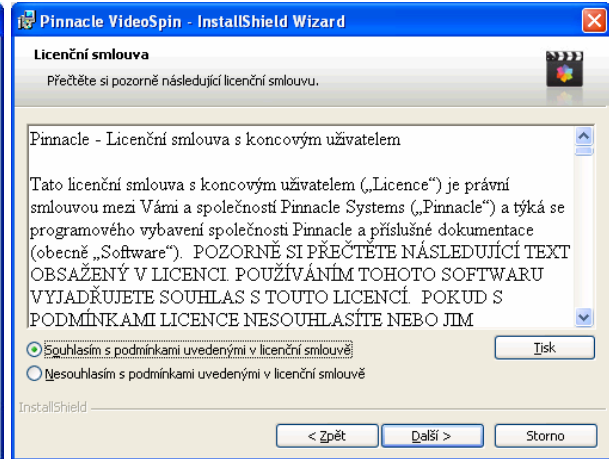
Pinnacle VideoSpin - InstallShield Wizard

Licenční smlouva

Přečtěte si pozorně následující licenční smlouvu.

Pinnacle - Licenční smlouva s koncovým uživatelem

Tato licenční smlouva s koncovým uživatelem („Licence") je právní smlouvou mezi Vámi a společností Pinnacle Systems („Pinnacle") a týká se programového vybavení společnosti Pinnacle a příslušné dokumentace (obecně „Software"). POZORNĚ SI PŘEČTĚTE NÁSLEDUJÍCÍ TEXT OBSAŽENÝ V LICENCI. POUŽÍVÁNÍM TOHOTO SOFTWARU VYJADŘUJETE SOUHLAS S TOUTO LICENCÍ. POKUD S PODMÍNKAMI LICENCE NESOUHLASÍTE NEBO JIM

Souhlasím s podmínkami uvedenými v licenční smlouvě

Nesouhlasím s podmínkami uvedenými v licenční smlouvě

Tisk

InstallShield

< Zpět

Další >

Storno